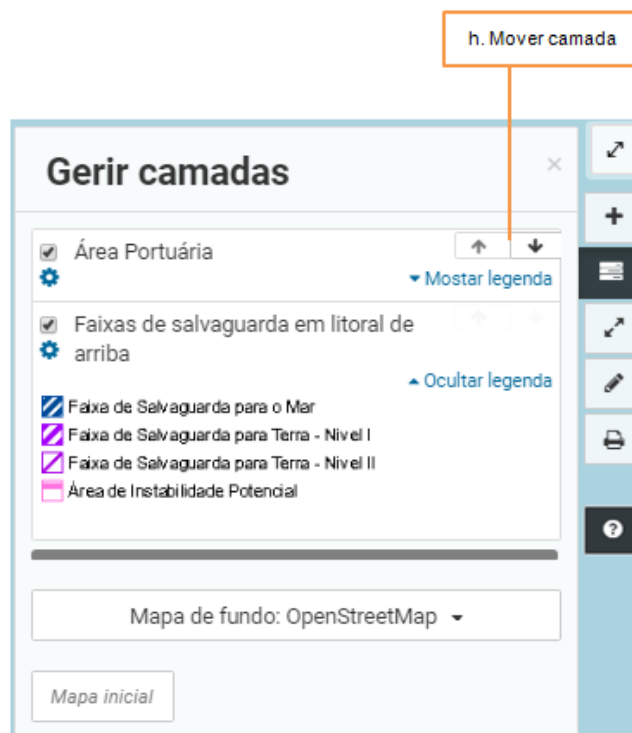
h. Mover camada

Gerir camadas

×

Área Portuária

Mostar legenda

Faixas de salvaguarda em litoral de arriba

Ocultar legenda

Faixa de Salvaguarda para o Mar

Faixa de Salvaguarda para Terra - Nivel I

Faixa de Salvaguarda para Terra - Nivel II

Área de Instabilidade Potencial

Mapa de fundo: OpenStreetMap

Mapa inicial

?